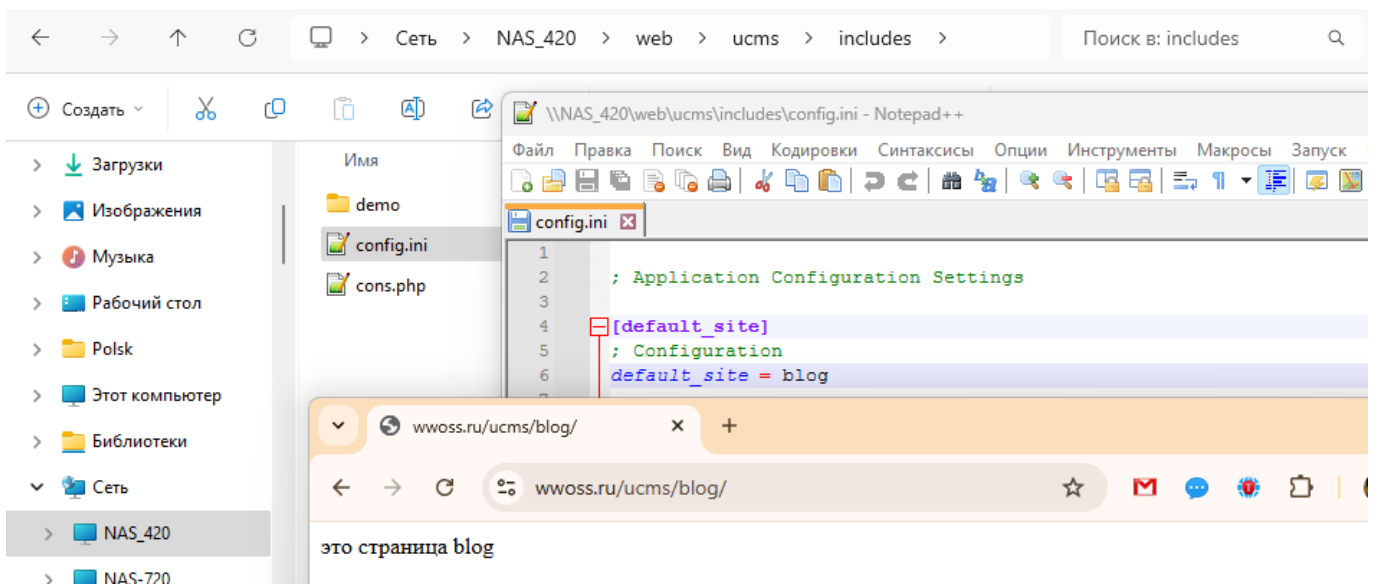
Сеть > NAS_420 > web > ucms > includes >

Поиск в: includes

Создать

Загрузки
Изображения
Музыка
Рабочий стол
Polsk
Этот компьютер
Библиотеки
Сеть
NAS_420
NAS-720

Имя
demo
config.ini
cons.php

\\NAS_420\web\ucms\includes\config.ini - Notepad++

Файл Правка Поиск Вид Кодировки Синтаксисы Опции Инструменты Макросы Запуск

config.ini

1
2 ; Application Configuration Settings
3
4 [default_site]
5 ; Configuration
6 default_site = blog

wwoss.ru/ucms/blog/

wwoss.ru/ucms/blog/

это страница blog